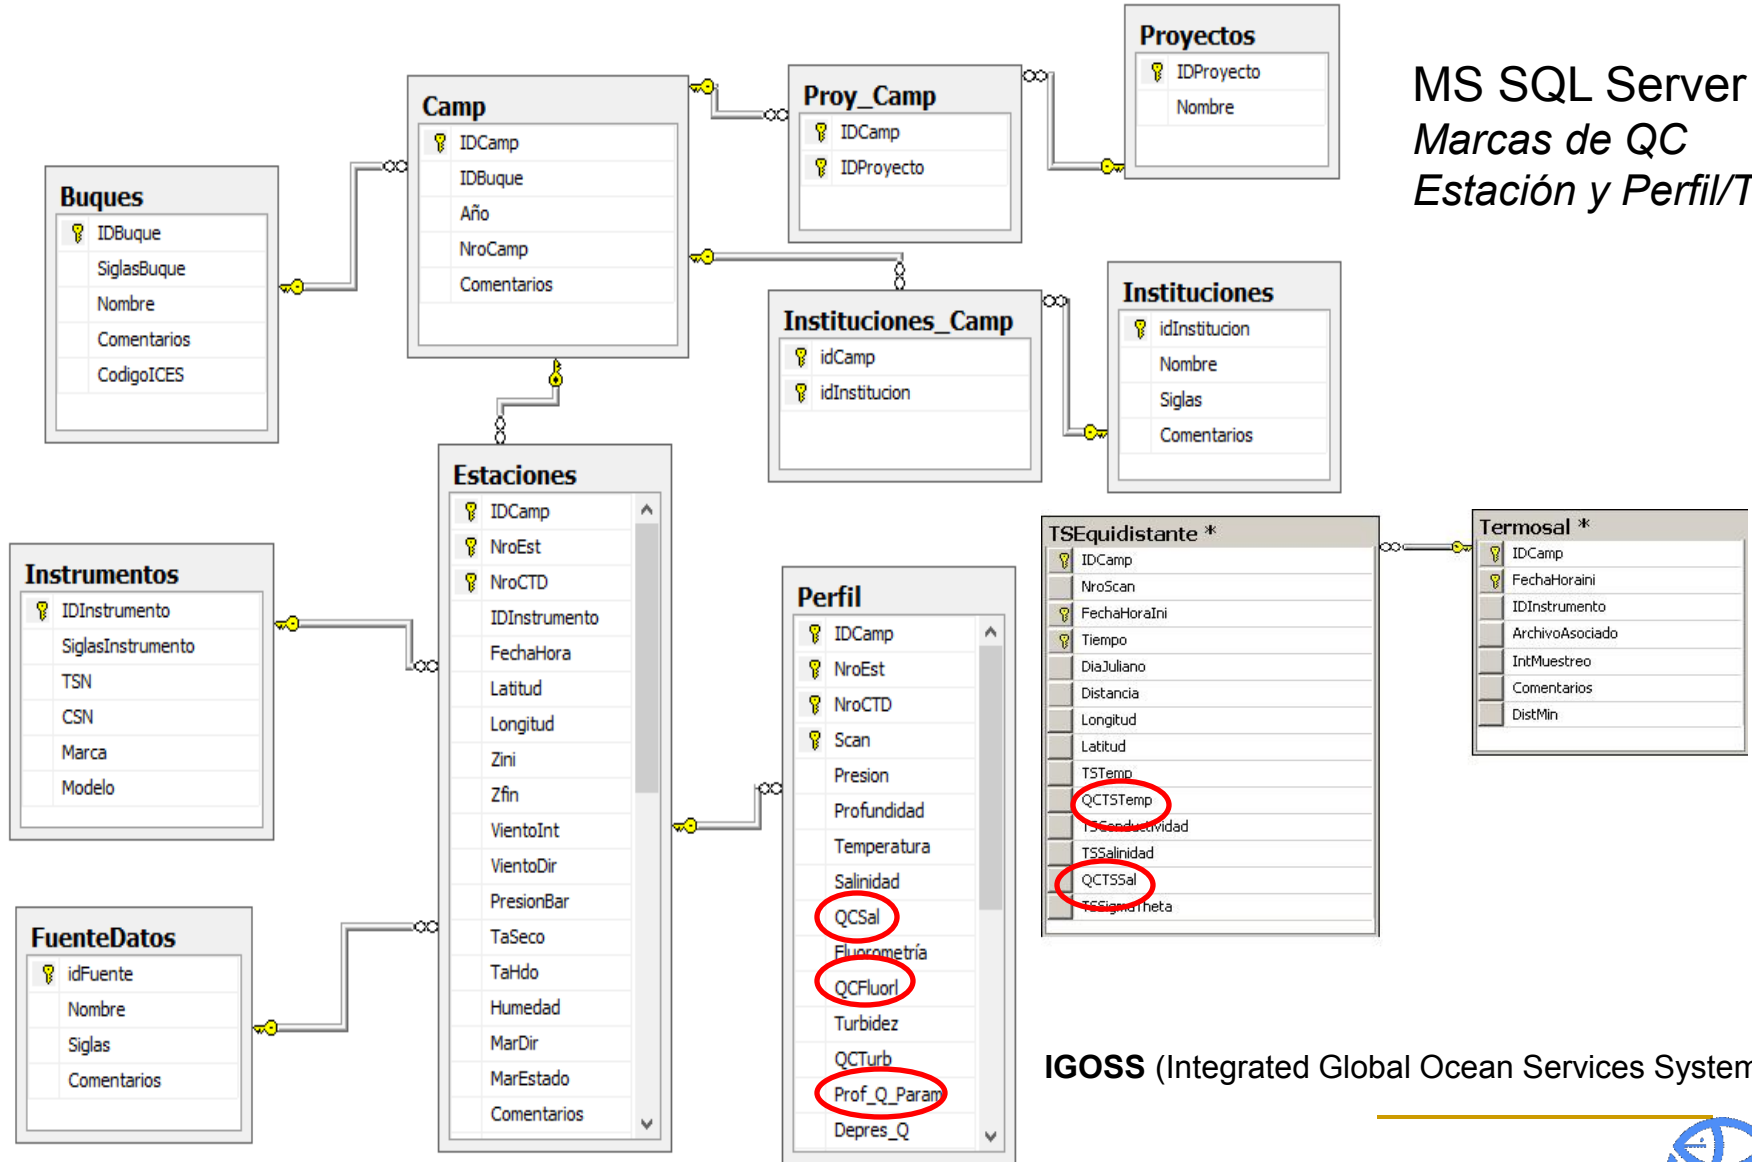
MS SQL Server
Marcas de QC
Estación y Perfil/T

Proyectos
IDProyecto
Nombre

Camp
IDCamp
IDBuque
Año
NroCamp
Comentarios

Proy_Camp
IDCamp
IDProyecto

Buques
IDBuque
SiglasBuque
Nombre
Comentarios
CodigoICES

Instituciones_Camp
idCamp
idInstitucion

Instituciones
idInstitucion
Nombre
Siglas
Comentarios

Estaciones
IDCamp
NroEst
NroCTD
IDInstrumento
FechaHora
Latitud
Longitud
Zini
Zfin
VientoInt
VientoDir
PresionBar
TaSeco
TaHdo
Humedad
MarDir
MarEstado
Comentarios

Instrumentos
IDInstrumento
SiglasInstrumento
TSN
CSN
Marca
Modelo

FuenteDatos
idFuente
Nombre
Siglas
Comentarios

Perfil
IDCamp
NroEst
NroCTD
Scan
Presion
Profundidad
Temperatura
Salinidad
QCSal
Fluorometría
QCFluorl
Turbidez
QCTurb
Prof_Q_Param
Depres_Q

TSEquidistante *
IDCamp
NroScan
FechaHoraIni
Tiempo
DiaJuliano
Distancia
Longitud
Latitud
TSTemp
QCTSTemp
TSConductividad
TSSalinidad
QCTSSal
TSSigmaTheta

Termosal *
IDCamp
FechaHoraini
IDInstrumento
ArchivoAsociado
IntMuestreo
Comentarios
DistMin

IGOSS (Integrated Global Ocean Services System